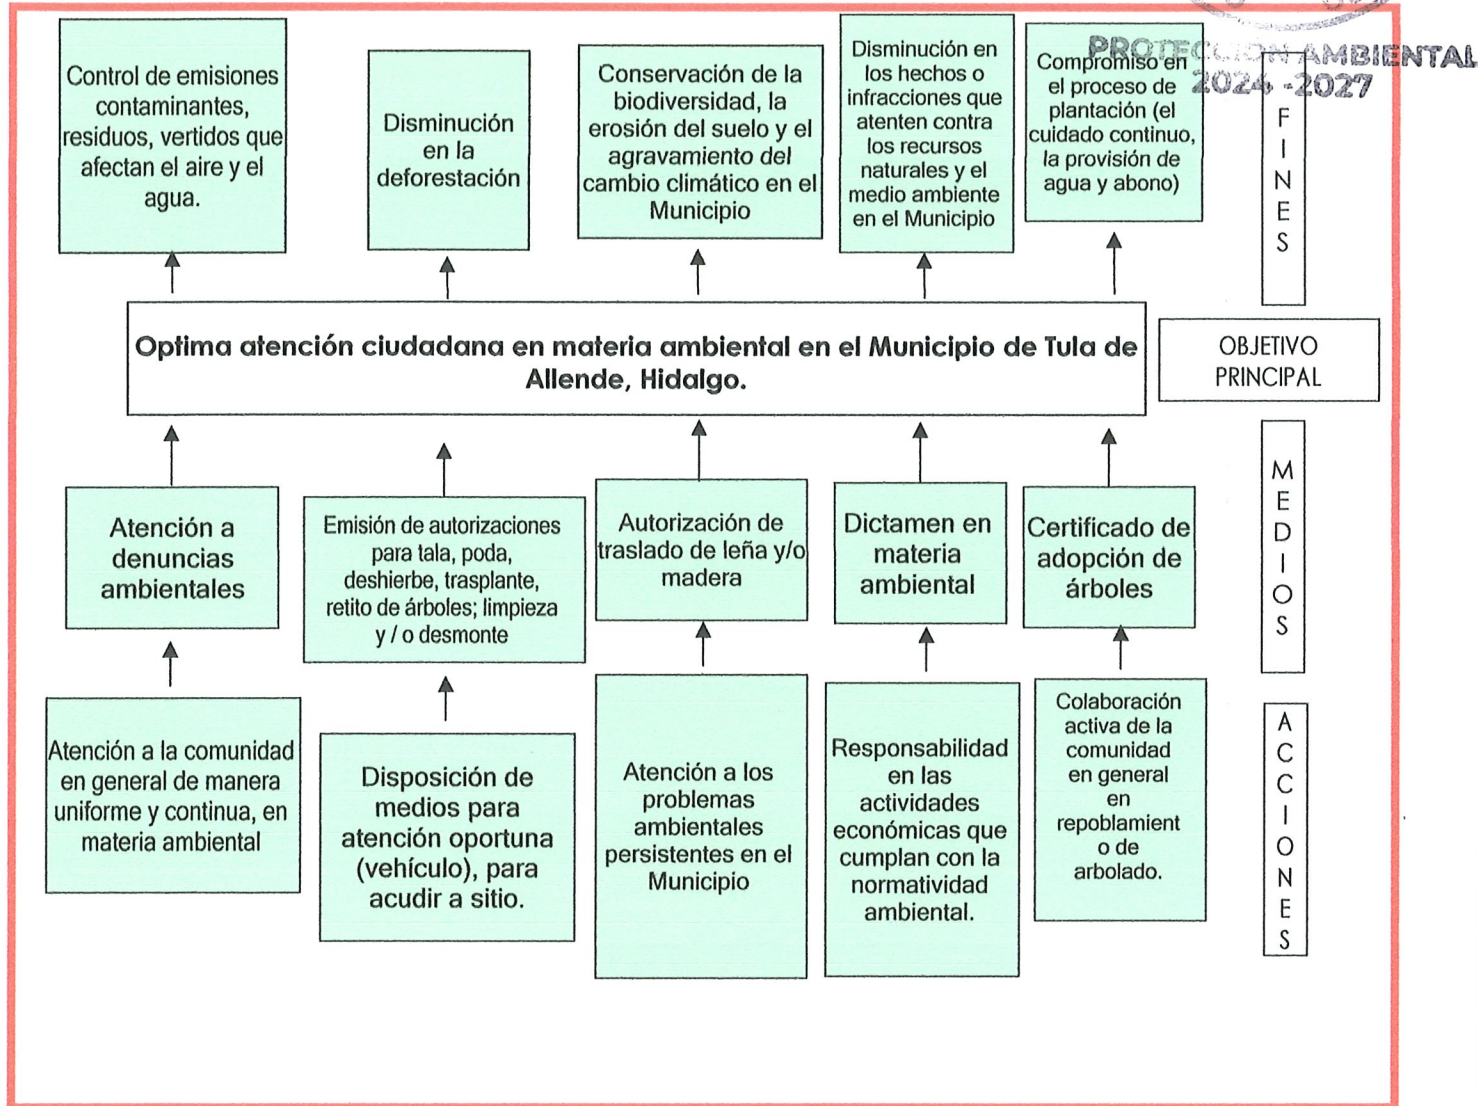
Control de emisiones contaminantes, residuos, vertidos que afectan el aire y el agua.

Disminución en la deforestación

Conservación de la biodiversidad, la erosión del suelo y el agravamiento del cambio climático en el Municipio

Disminución en los hechos o infracciones que atenten contra los recursos naturales y el medio ambiente en el Municipio

Compromiso en el proceso de plantación (el cuidado continuo, la provisión de agua y abono)

PROTECCIÓN AMBIENTAL 2024 - 2027

FINES

Optima atención ciudadana en materia ambiental en el Municipio de Tula de Allende, Hidalgo.

OBJETIVO PRINCIPAL

Atención a denuncias ambientales

Emisión de autorizaciones para tala, poda, deshierbe, trasplante, retito de árboles; limpieza y / o desmonte

Autorización de traslado de leña y/o madera

Dictamen en materia ambiental

Certificado de adopción de árboles

MEDIOS

Atención a la comunidad en general de manera uniforme y continua, en materia ambiental

Disposición de medios para atención oportuna (vehículo), para acudir a sitio.

Atención a los problemas ambientales persistentes en el Municipio

Responsabilidad en las actividades económicas que cumplan con la normatividad ambiental.

Colaboración activa de la comunidad en general en repoblamient o de arbolado.

ACCIONES